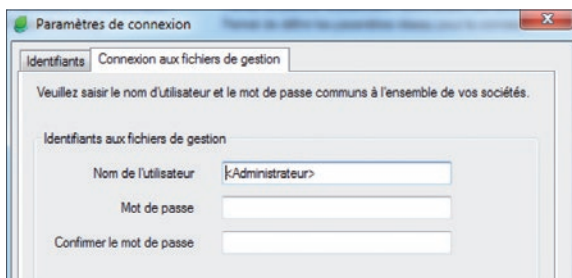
Paramètres de connexion

Identifiants | Connexion aux fichiers de gestion

Veuillez saisir le nom d'utilisateur et le mot de passe communs à l'ensemble de vos sociétés.

Identifiants aux fichiers de gestion

Nom de l'utilisateur <Administrateur>

Mot de passe

Confirmer le mot de passe